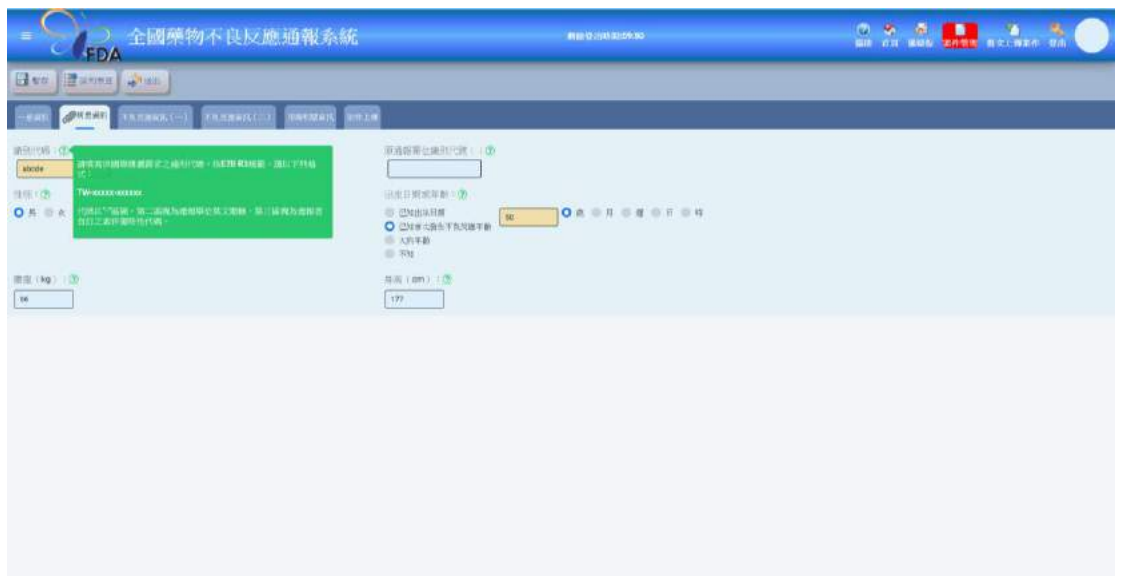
FDA 全國藥物不良反應通報系統

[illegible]

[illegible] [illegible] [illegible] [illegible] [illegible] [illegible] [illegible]

暫存 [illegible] 送出

一般資料 病患資料 不良反應資訊(一) 不良反應資訊(二) 可疑藥品資訊 附件上傳

病患代碼：
abcde

請填寫供國際通報識別之病患代碼，依E2B R3規範，請以下列格式：

TW-xxxxx-xxxxxx

代碼以"-"區隔，第二區塊為通報單位英文縮寫，第三區塊為通報者自訂之案件識別代碼。

性別：
男 女

原通報單位病患代號：

發生日期或年齡：
已知出生日期
已知事件發生當下病患年齡
50
歲 月 週 日 時
大約年齡
不知

體重（kg）：
56

身高（cm）：
177